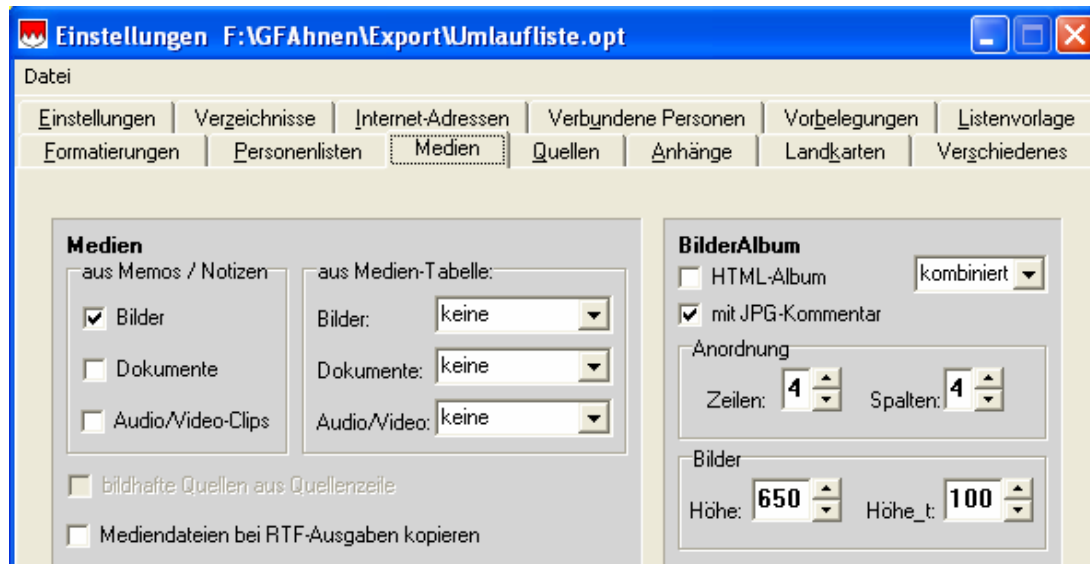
Einstellungen F:\GFAhnen\Export\Umlaufliste.opt

Datei

Einstellungen | Verzeichnisse | Internet-Adressen | Verbundene Personen | Vorbelegungen | Listenvorlage

Formatierungen | Personenlisten | Medien | Quellen | Anhänge | Landkarten | Verschiedenes

Medien

aus Memos / Notizen

Bilder

Dokumente

Audio/Video-Clips

aus Medien-Tabelle:

Bilder: keine

Dokumente: keine

Audio/Video: keine

bildhafte Quellen aus Quellenzeile

Mediendateien bei RTF-Ausgaben kopieren

BilderAlbum

HTML-Album

kombiniert

mit JPG-Kommentar

Anordnung

Zeilen: 4

Spalten: 4

Bilder

Höhe: 650

Höhe_t: 100